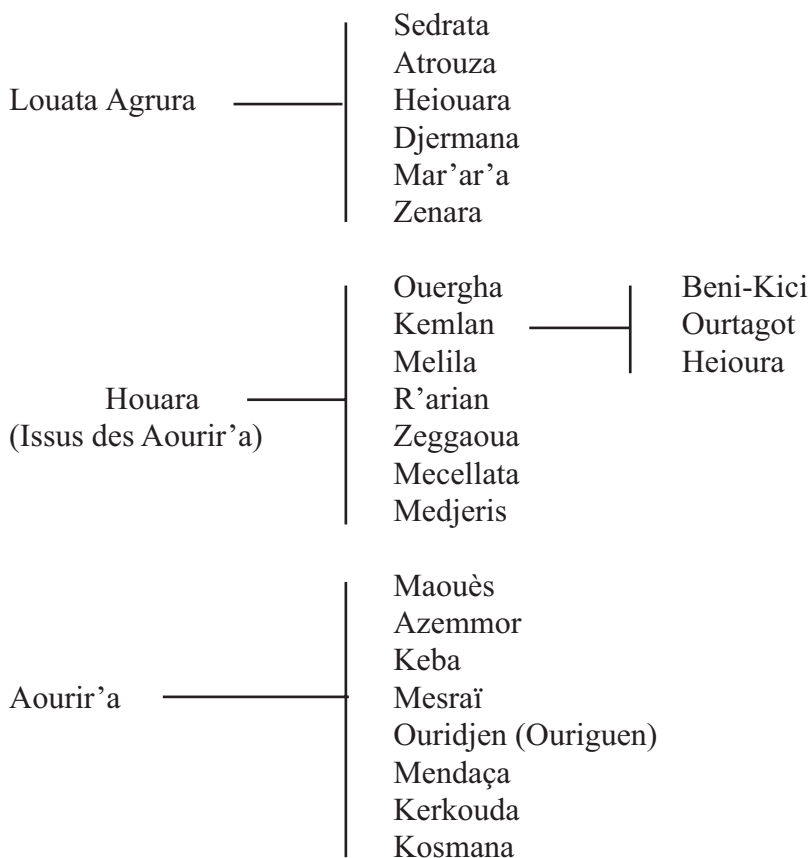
Louata Agrura

Sedrata
Atrouza
Heiouara
Djermana
Mar'ar'a
Zenara

Houara
(Issus des Aourir'a)

Ouergha
Kemlan
Melila
R'arian
Zeggaoua
Mecellata
Medjeris

Beni-Kici
Ourtagot
Heioura

Aourir'a

Maouès
Azemmor
Keba
Mesraï
Ouridjen (Ouriguen)
Mendaça
Kerkouda
Kosmana